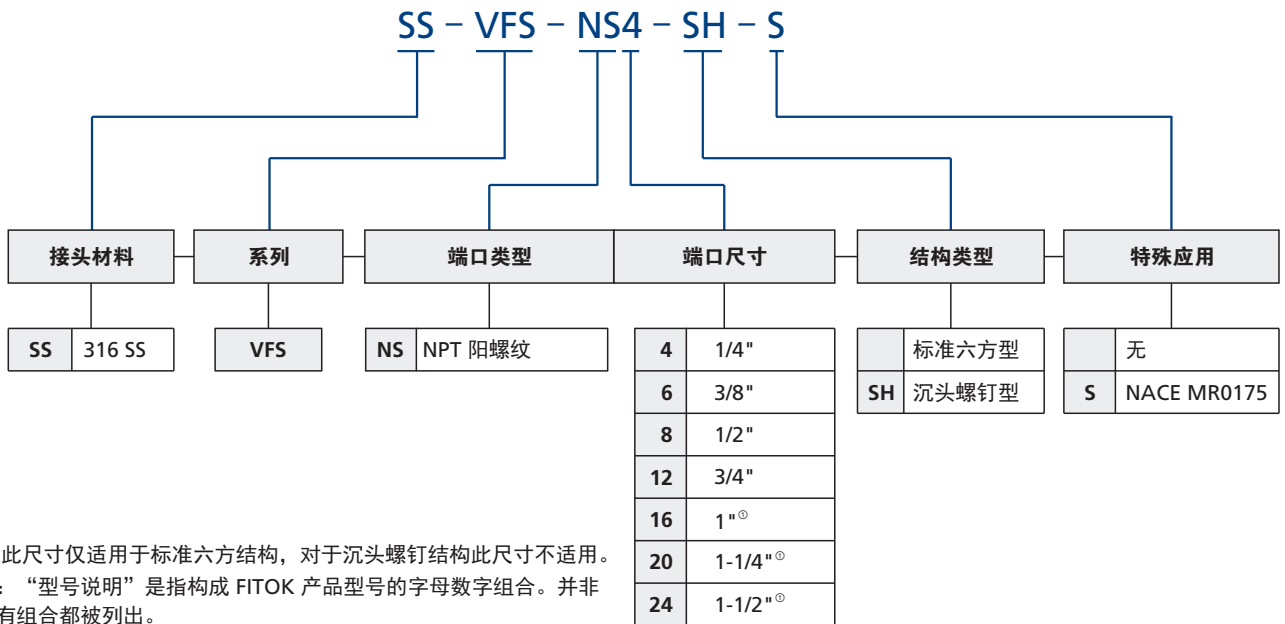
SS – VFS – NS4 – SH – S

接头材料

| SS | 316 SS |
|---|---|

系列

| VFS |
|---|

端口类型

| NS | NPT 阳螺纹 |
|---|---|

端口尺寸

| 4 | 1/4" |
|---|---|
| 6 | 3/8" |
| 8 | 1/2" |
| 12 | 3/4" |
| 16 | 1"$^{①}$ |
| 20 | 1-1/4"$^{①}$ |
| 24 | 1-1/2"$^{①}$ |

结构类型

| | 标准六方型 |
|---|---|
| SH | 沉头螺钉型 |

特殊应用

| | 无 |
|---|---|
| S | NACE MR0175 |

此尺寸仅适用于标准六方结构，对于沉头螺钉结构此尺寸不适用。
：“型号说明”是指构成 FITOK 产品型号的字母数字组合。并非有组合都被列出。